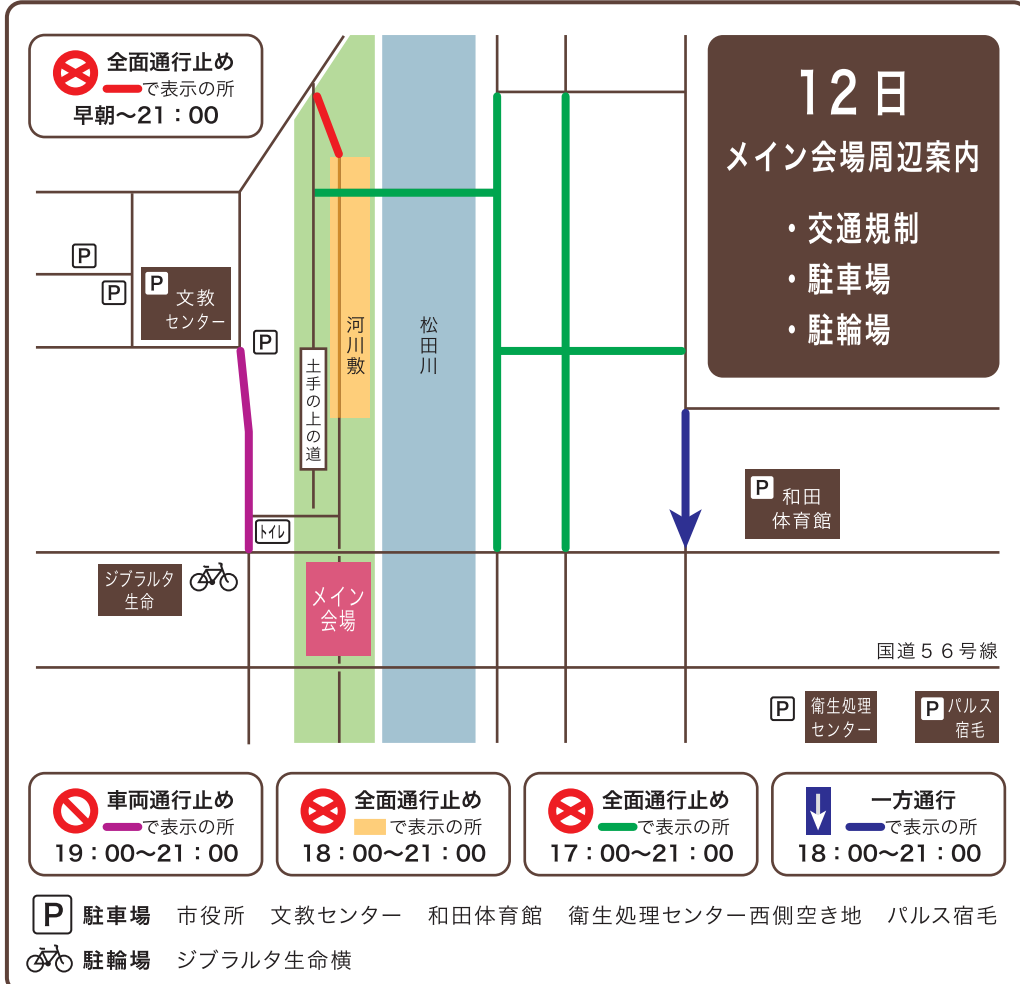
全面通行止め
で表示の所
早朝～21：00

12日
メイン会場周辺案内
・交通規制
・駐車場
・駐輪場

P
P
P 文教センター
P
河川敷
松田川
土手の上の道
トイレ
P 和田体育館
ジブラルタ生命
メイン会場
国道56号線
P 衛生処理センター
P パルス宿毛

車両通行止め
で表示の所
19：00～21：00

全面通行止め
で表示の所
18：00～21：00

全面通行止め
で表示の所
17：00～21：00

一方通行
で表示の所
18：00～21：00

P 駐車場　市役所　文教センター　和田体育館　衛生処理センター西側空き地　パルス宿毛
駐輪場　ジブラルタ生命横